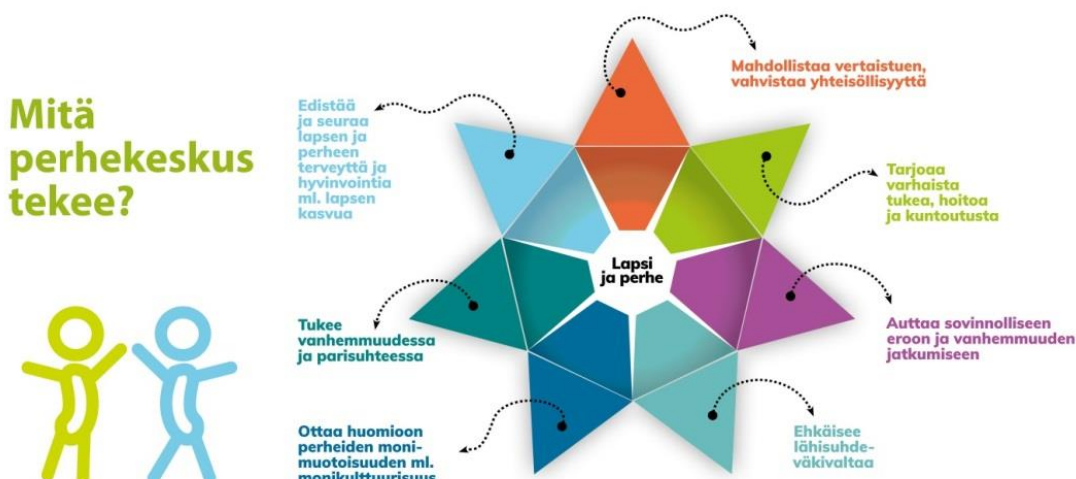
Mitä perhekeskus tekee?

Edistää ja seuraa lapsen ja perheen terveyttä ja hyvinvointia ml. lapsen kasvua

Mahdollistaa vertaistuen, vahvistaa yhteisöllisyyttä

Tarjoaa varhaista tukea, hoitoa ja kuntoutusta

Lapsi ja perhe

Tukee vanhemmuudessa ja parisuhteessa

Auttaa sovinnolliseen eroon ja vanhemmuuden jatkumiseen

Ottaa huomioon perheiden monimuotoisuuden ml. monikulttuurisuus

Ehkäisee lähisuhdeväkivaltaa